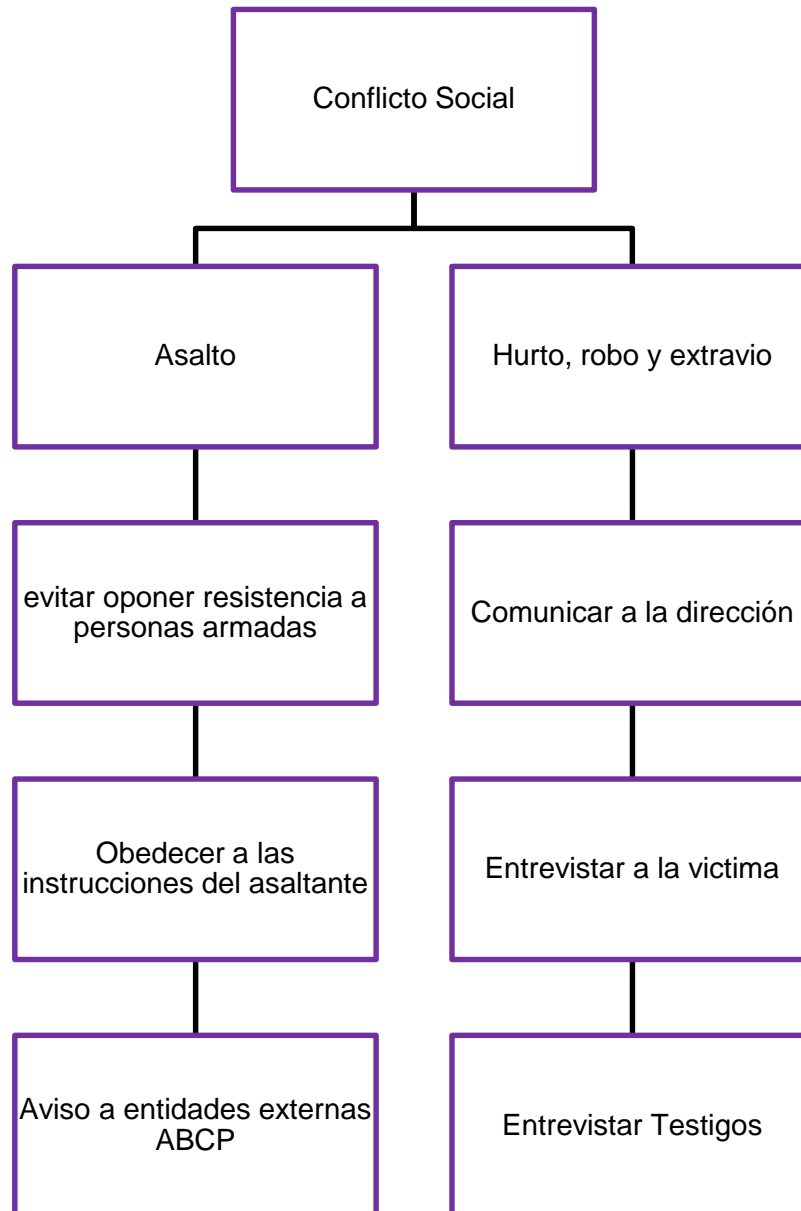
Conflicto Social

Asalto

evitar oponer resistencia a personas armadas

Obedecer a las instrucciones del asaltante

Aviso a entidades externas ABCP

Hurto, robo y extravio

Comunicar a la dirección

Entrevistar a la victima

Entrevistar Testigos